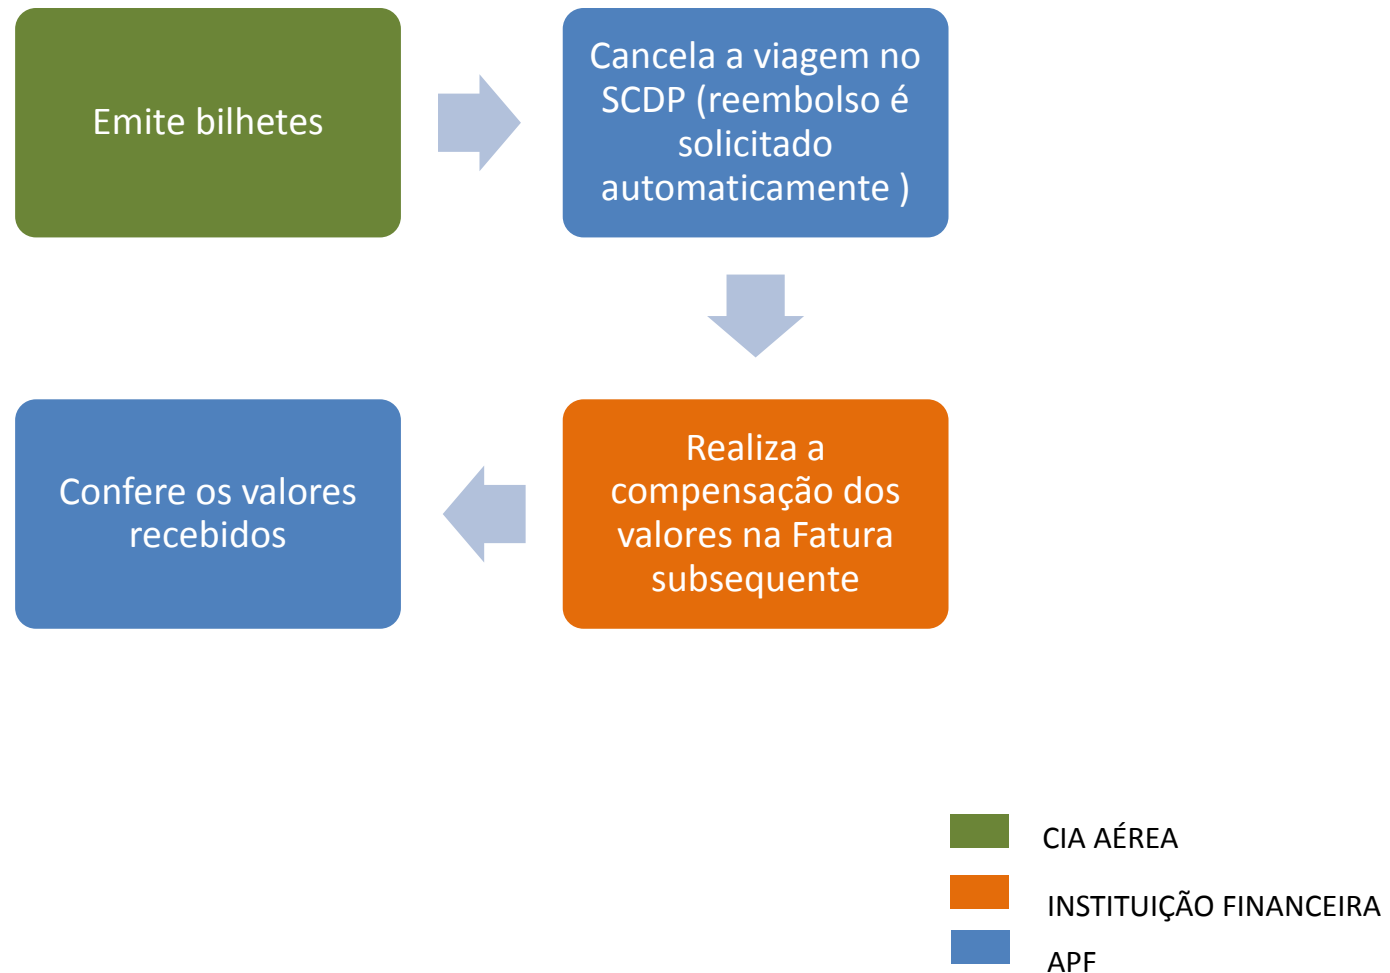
Emite bilhetes

Cancela a viagem no SCDP (reembolso é solicitado automaticamente )

Realiza a compensação dos valores na Fatura subsequente

Confere os valores recebidos

CIA AÉREA

INSTITUIÇÃO FINANCEIRA

APF